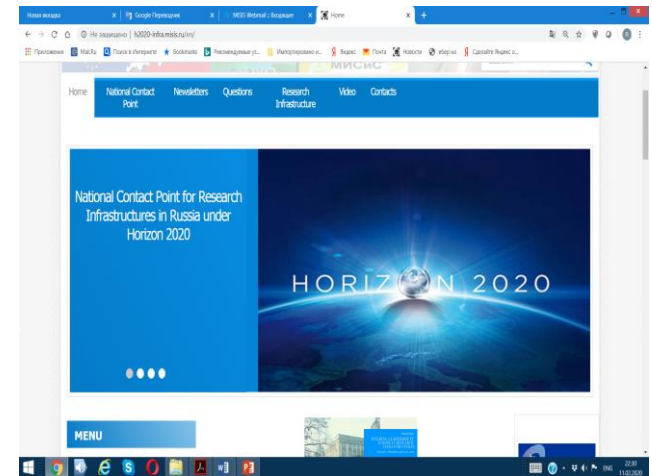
Новая вкладка | Google Переводчик | MISIS Webmail :: Входящие | Home

Не защищено | h2020-infra.misis.ru/en/

Приложения | Mail.Ru | Поиск в Интернете | Bookmarks | Рекомендуемые уз... | Импортировано и... | Яндекс | Почта | Новости | вбергия | Сделайте Яндекс о...

МИСИС

Home | National Contact Point | Newsletters | Questions | Research Infrastructure | Video | Contacts

National Contact Point for Research Infrastructures in Russia under Horizon 2020

HORIZON 2020

MENU

ENG 22:00 11.02.2020